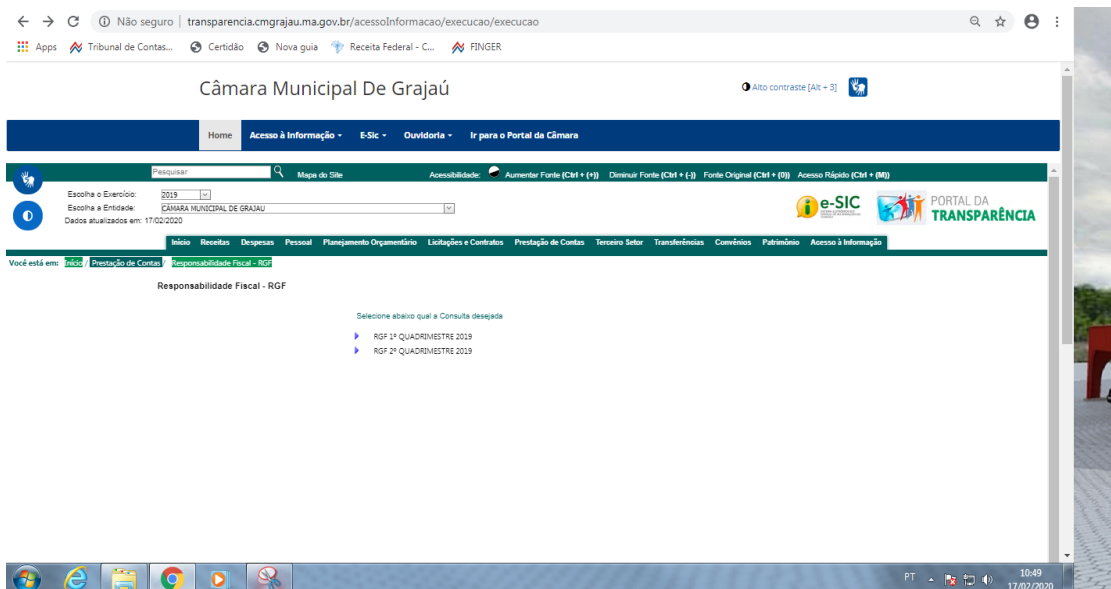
Não seguro | transparencia.cmgrajau.ma.gov.br/acessoInformacao/execucao/execucao

Apps Tribunal de Contas... Certidão Nova guia Receita Federal - C... FINGER

Câmara Municipal De Grajaú

Alto contraste [Alt + 3]

Home Acesso à Informação E-Sic Ouvidoria Ir para o Portal da Câmara

Pesquisar Mapa do Site Acessibilidade: Aumentar Fonte (Ctrl + (+)) Diminuir Fonte (Ctrl + (-)) Fonte Original (Ctrl + (0)) Acesso Rápido (Ctrl + (M))

Escolha o Exercício: 2019
Escolha a Entidade: CÂMARA MUNICIPAL DE GRAJAU
Dados atualizados em: 17/02/2020

e-SIC PORTAL DA TRANSPARÊNCIA

Início Receitas Despesas Pessoal Planejamento Orçamentário Licitações e Contratos Prestação de Contas Terceiro Setor Transferências Convênios Patrimônio Acesso à Informação

Você está em: Início / Prestação de Contas / Responsabilidade Fiscal - RGF

Responsabilidade Fiscal - RGF

Selecione abaixo qual a Consulta desejada

RGF 1º QUADRIMESTRE 2019
RGF 2º QUADRIMESTRE 2019

PT 10:49 17/02/2020